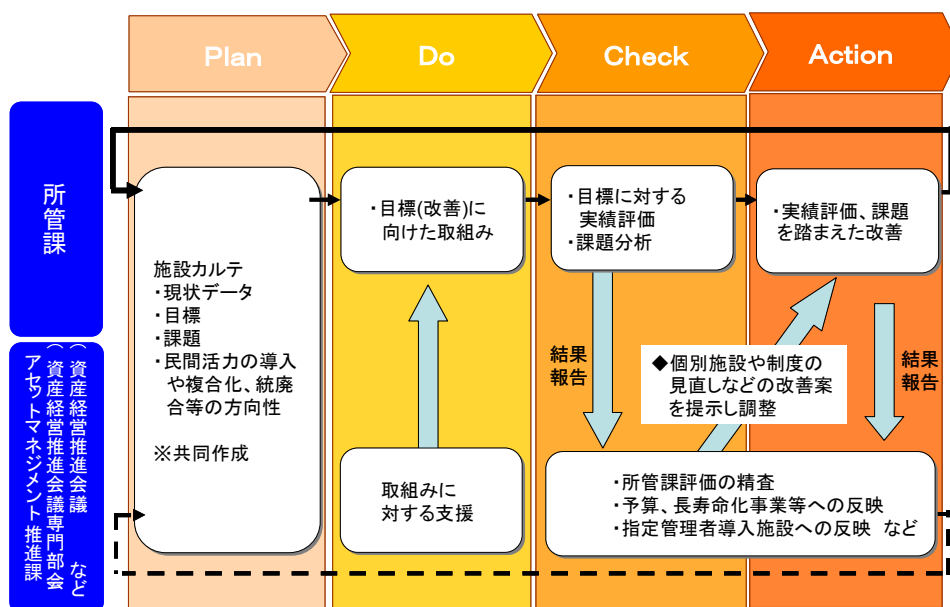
Plan

Do

Check

Action

所管課

アセットマネジメント推進課
（資産経営推進会議
資産経営推進会議専門部会　など）

施設カルテ
・現状データ
・目標
・課題
・民間活力の導入や複合化、統廃合等の方向性

※共同作成

・目標(改善)に向けた取組み

取組みに対する支援

・目標に対する実績評価
・課題分析

結果報告

◆個別施設や制度の見直しなどの改善案を提示し調整

・実績評価、課題を踏まえた改善

結果報告

・所管課評価の精査
・予算、長寿命化事業等への反映
・指定管理者導入施設への反映　など